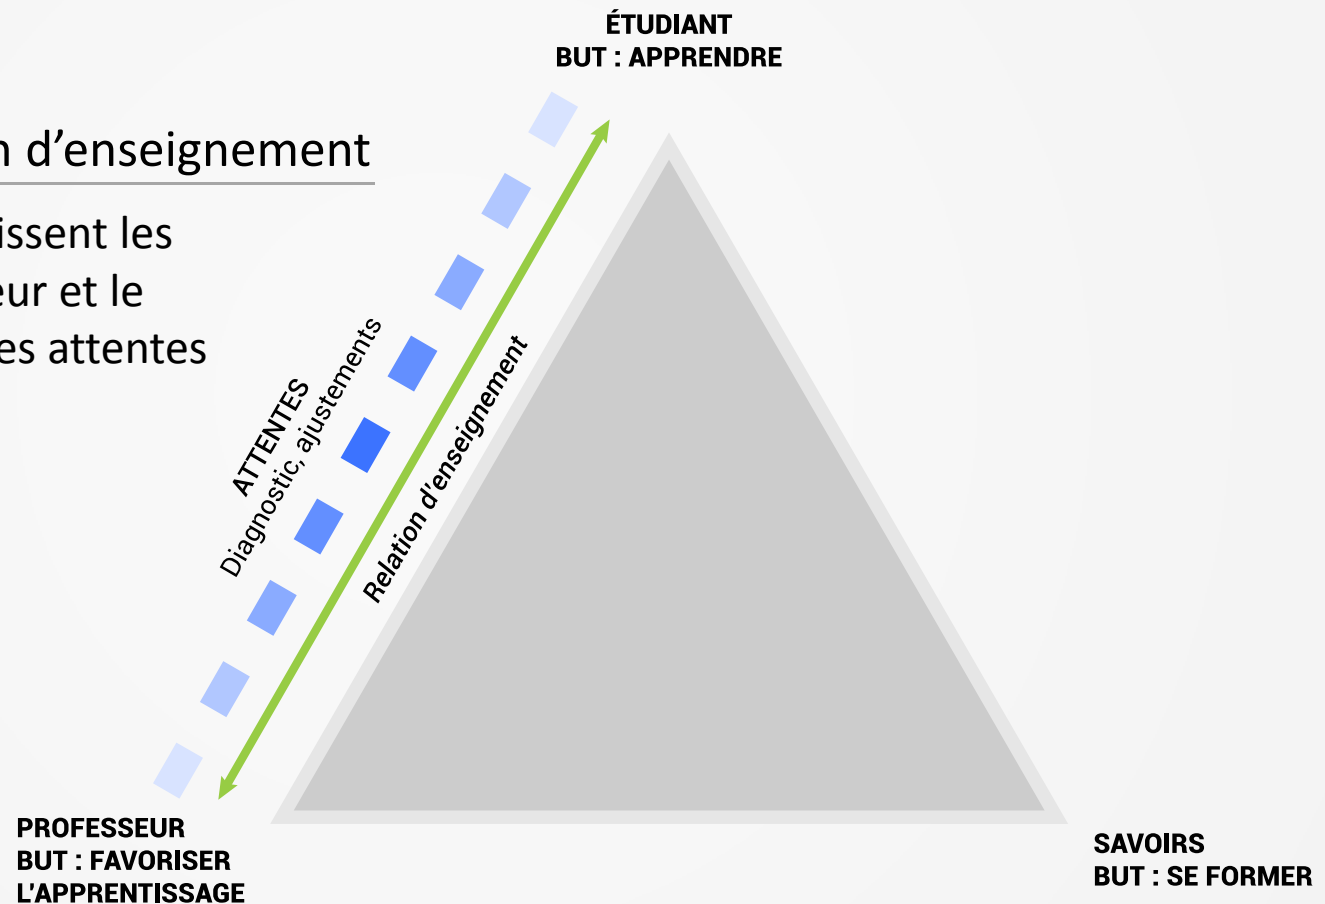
ÉTUDIANT
BUT : APPRENDRE

n d’enseignement

issent les
eur et le
es attentes

ATTENTES
Diagnostic, ajustements

Relation d’enseignement

PROFESSEUR
BUT : FAVORISER
L’APPRENTISSAGE

SAVOIRS
BUT : SE FORMER